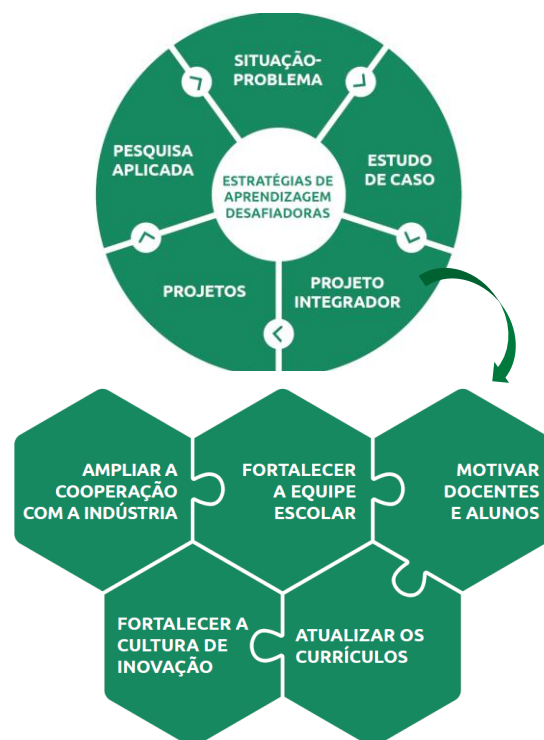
ESTRATÉGIAS DE APRENDIZAGEM DESAFIADORAS

SITUAÇÃO-PROBLEMA

ESTUDO DE CASO

PROJETO INTEGRADOR

PROJETOS

PESQUISA APLICADA

AMPLIAR A COOPERAÇÃO COM A INDÚSTRIA

FORTALECER A EQUIPE ESCOLAR

MOTIVAR DOCENTES E ALUNOS

FORTALECER A CULTURA DE INOVAÇÃO

ATUALIZAR OS CURRÍCULOS